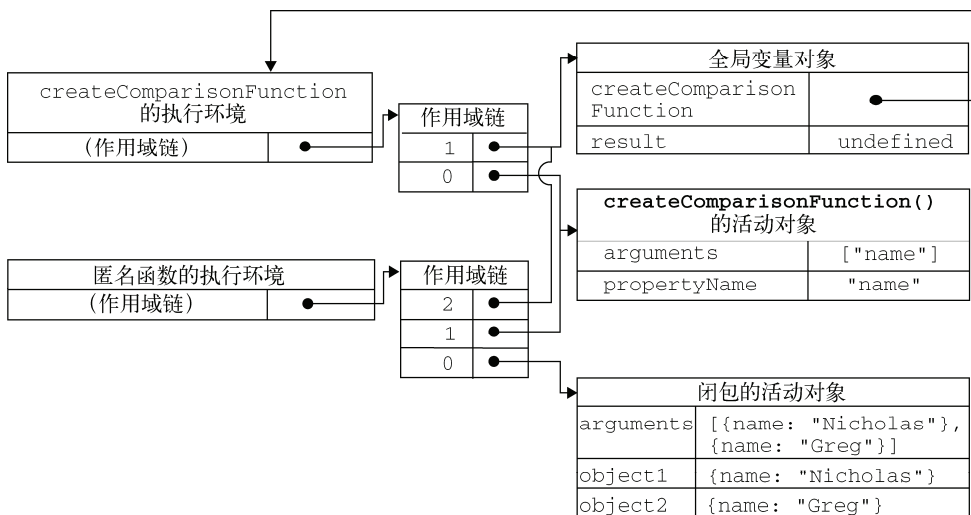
createComparisonFunction
的执行环境

| (作用域链) | |
|---|---|

作用域链

| 1 | |
|---|---|
| 0 | |

全局变量对象

| createComparison Function | |
|---|---|
| result | undefined |

**createComparisonFunction()**
的活动对象

| arguments | ["name"] |
|---|---|
| propertyName | "name" |

匿名函数的执行环境

| (作用域链) | |
|---|---|

作用域链

| 2 | |
|---|---|
| 1 | |
| 0 | |

闭包的活动对象

| arguments | [{name: "Nicholas"}, {name: "Greg"}] |
|---|---|
| object1 | {name: "Nicholas"} |
| object2 | {name: "Greg"} |